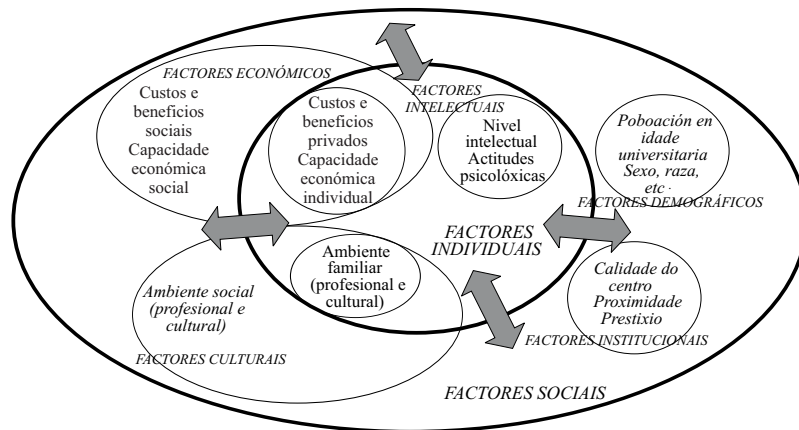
FACTORES ECONÓMICOS

Custos e beneficios sociais Capacidade económica social

Custos e beneficios privados Capacidade económica individual

FACTORES INTELECTUAIS

Nivel intelectual Actitudes psicolóxicas

Poboación en idade universitaria Sexo, raza, etc

FACTORES DEMOGRÁFICOS

FACTORES INDIVIDUAIS

Ambiente familiar (profesional e cultural)

Ambiente social (profesional e cultural)

FACTORES CULTURAIS

Calidade do centro Proximidade Prestixio

FACTORES INSTITUCIONAIS

FACTORES SOCIAIS